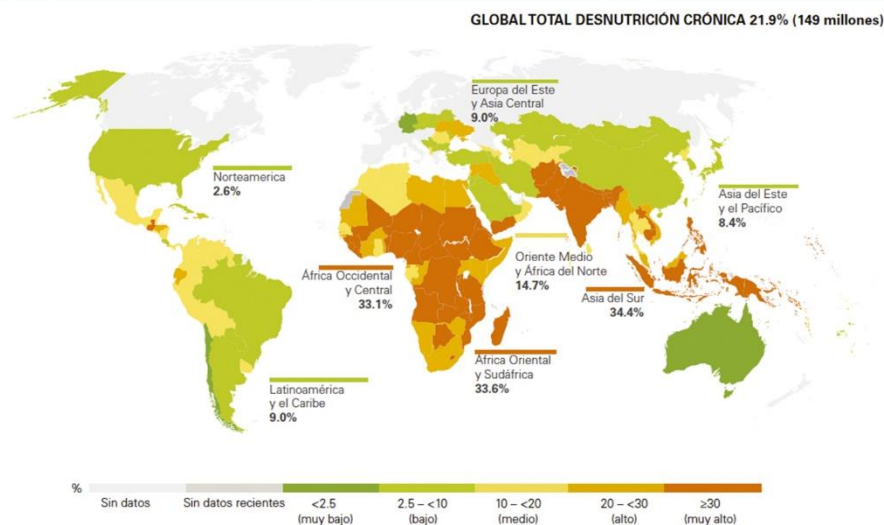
GLOBAL TOTAL DESNUTRICIÓN CRÓNICA 21.9% (149 millones)

Europa del Este y Asia Central
9.0%

Norteamerica
2.6%

Asia del Este y el Pacífico
8.4%

África Occidental y Central
33.1%

Oriente Medio y África del Norte
14.7%

Asia del Sur
34.4%

África Oriental y Sudáfrica
33.6%

Latinoamérica y el Caribe
9.0%

%

Sin datos

Sin datos recientes

<2.5 (muy bajo)

2.5 – <10 (bajo)

10 – <20 (medio)

20 – <30 (alto)

≥30 (muy alto)